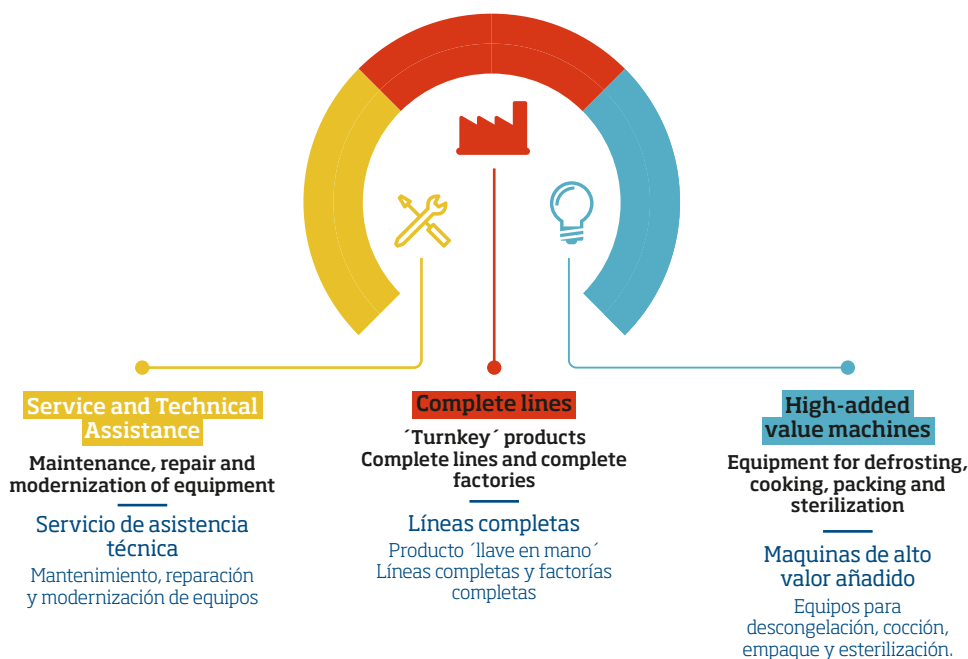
Service and Technical Assistance

Maintenance, repair and modernization of equipment

Servicio de asistencia técnica

Mantenimiento, reparación y modernización de equipos

Complete lines

´Turnkey´ products
Complete lines and complete factories

Líneas completas

Producto ´llave en mano´
Líneas completas y factorías completas

High-added value machines

Equipment for defrosting, cooking, packing and sterilization

Maquinas de alto valor añadido

Equipos para descongelación, cocción, empaque y esterilización.